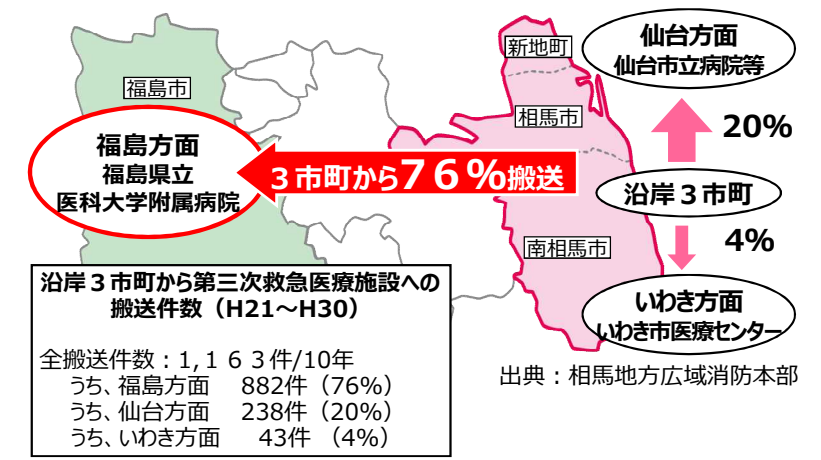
福島市

福島方面
福島県立
医科大学附属病院

３市町から７６％搬送

新地町

相馬市

南相馬市

仙台方面
仙台市立病院等

20%

沿岸３市町

4%

いわき方面
いわき市医療センター

沿岸３市町から第三次救急医療施設への搬送件数（H21～H30）

全搬送件数：1，１６３件/10年
うち、福島方面　882件（76%）
うち、仙台方面　238件（20%）
うち、いわき方面　43件 （4%）

出典：相馬地方広域消防本部